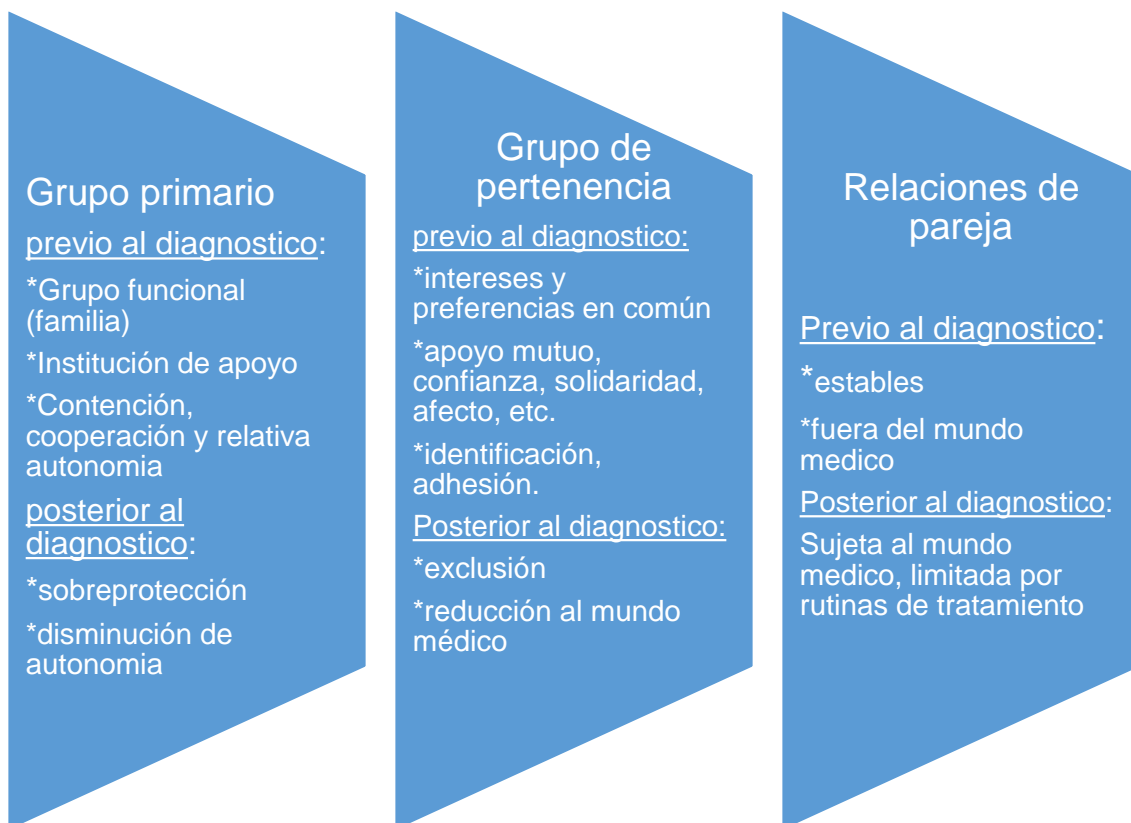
Grupo primario

previo al diagnostico:

*Grupo funcional (familia)

*Institución de apoyo

*Contención, cooperación y relativa autonomia

posterior al diagnostico:

*sobreprotección

*disminución de autonomia

Grupo de pertenencia

previo al diagnostico:

*intereses y preferencias en común

*apoyo mutuo, confianza, solidaridad, afecto, etc.

*identificación, adhesión.

Posterior al diagnostico:

*exclusión

*reducción al mundo médico

Relaciones de pareja

Previo al diagnostico:

*estables

*fuera del mundo medico

Posterior al diagnostico:

Sujeta al mundo medico, limitada por rutinas de tratamiento